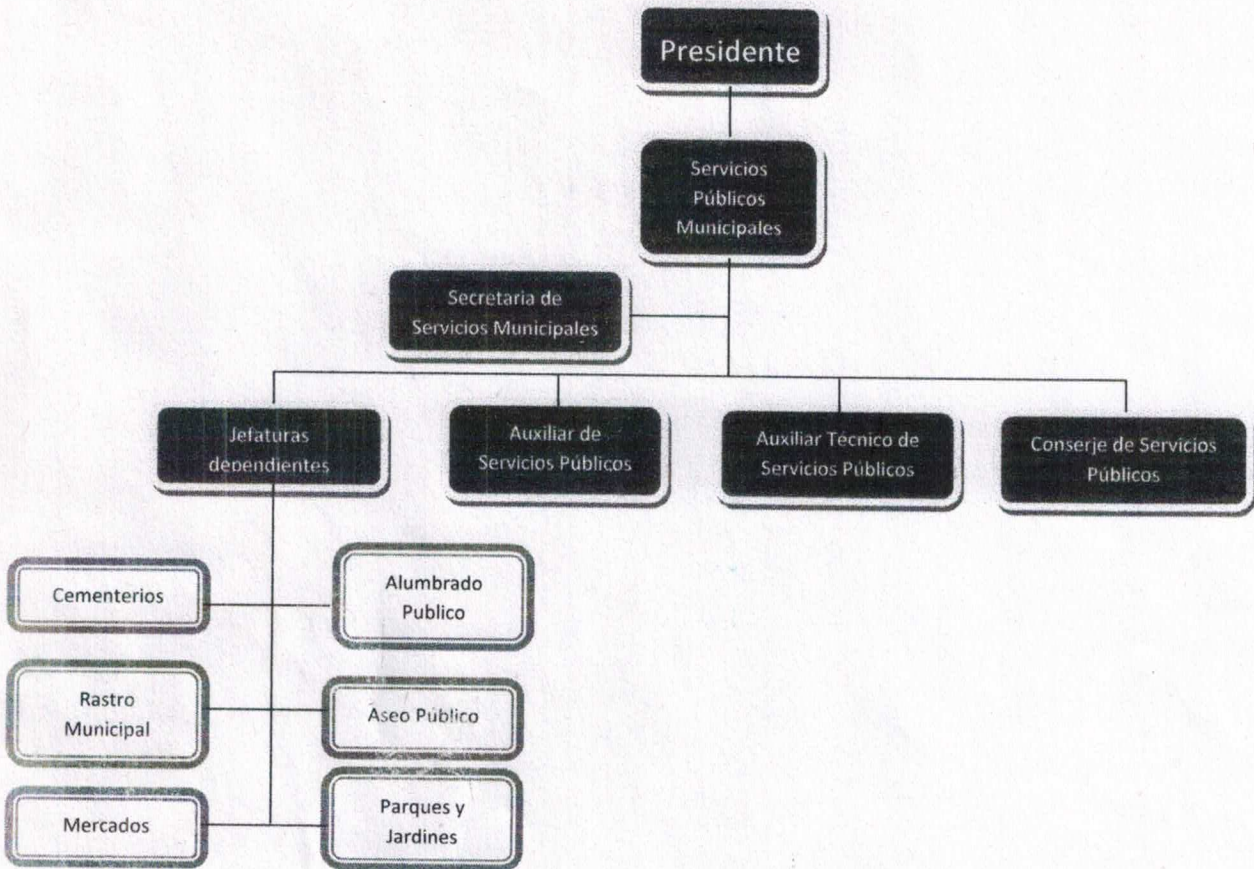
Presidente

Servicios Públicos Municipales

Secretaria de Servicios Municipales

Jefaturas dependientes

Auxiliar de Servicios Públicos

Auxiliar Técnico de Servicios Públicos

Conserje de Servicios Públicos

Cementerios

Alumbrado Publico

Rastro Municipal

Aseo Público

Mercados

Parques y Jardines